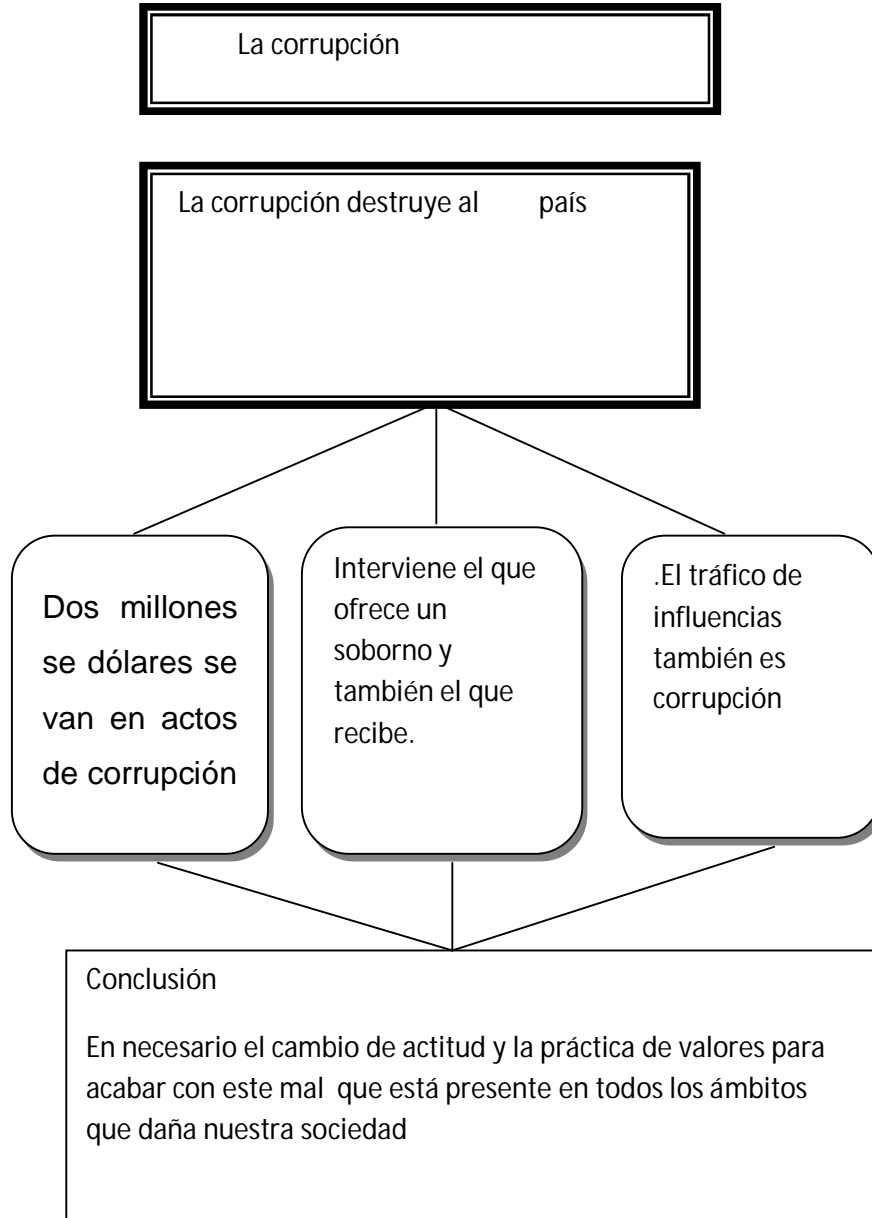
La corrupción

La corrupción destruye al país

Dos millones se dólares se van en actos de corrupción

Interviene el que ofrece un soborno y también el que recibe.

.El tráfico de influencias también es corrupción

Conclusión

En necesario el cambio de actitud y la práctica de valores para acabar con este mal que está presente en todos los ámbitos que daña nuestra sociedad